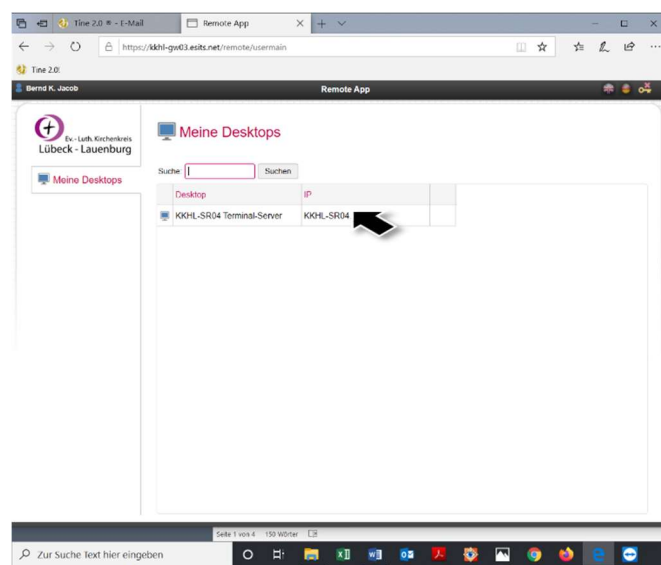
Tine 2.0 ● - E-Mail
Remote App
https://kkhl-gw03.esits.net/remote/usermain
Tine 2.0!
Bernd K. Jacob
Remote App
Ev.-Luth. Kirchenkreis
Lübeck - Lauenburg
Meine Desktops
Meine Desktops
Suche:
Suchen

| | Desktop | IP | |
|---|---|---|---|
| | KKHL-SR04 Terminal-Server | KKHL-SR04 | |

Seite 1 von 4 150 Wörter
Zur Suche Text hier eingeben